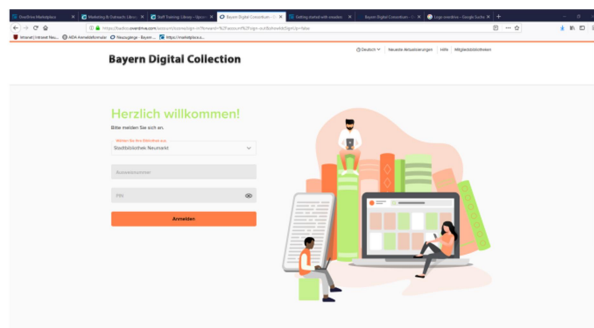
OverDrive Marketplace | Marketing & Outreach | Staff Training Library | Bayern Digital Consortium | Getting started with | Bayern Digital Consortium | Login overdrive - Google Suche

https://bavdoc.overdrive.com/account/ozone/sign-in?forward=%2Faccount%2Fsign-out&showIdcSignIn=false

Intranet | Intranet Neu... | ADA Anmeldeformular | Neuzugänge - Bayern... | https://mediathek.b...

Bayern Digital Collection

Deutsch | Neueste Aktualisierungen | Hilfe | Mitgliedsbibliotheken

Herzlich willkommen!

Bitte melden Sie sich an.

Wählen Sie Ihre Bibliothek aus

Stadtbibliothek Neumarkt

Ausweisnummer

PIN

Anmelden